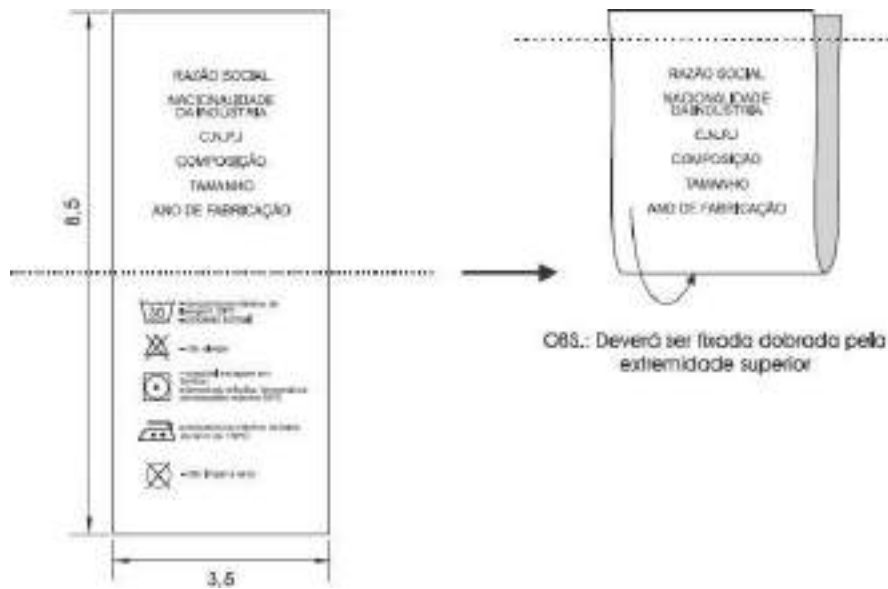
8,5

RAZÃO SOCIAL

NACIONALIDADE DA INDÚSTRIA

C.N.P.J

COMPOSIÇÃO

TAMANHO

ANO DE FABRICAÇÃO

30 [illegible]

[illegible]

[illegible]

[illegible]

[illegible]

3,5

RAZÃO SOCIAL

NACIONALIDADE DA INDÚSTRIA

C.N.P.J

COMPOSIÇÃO

TAMANHO

ANO DE FABRICAÇÃO

OBS.: Deverá ser fixada dobrada pela extremidade superior